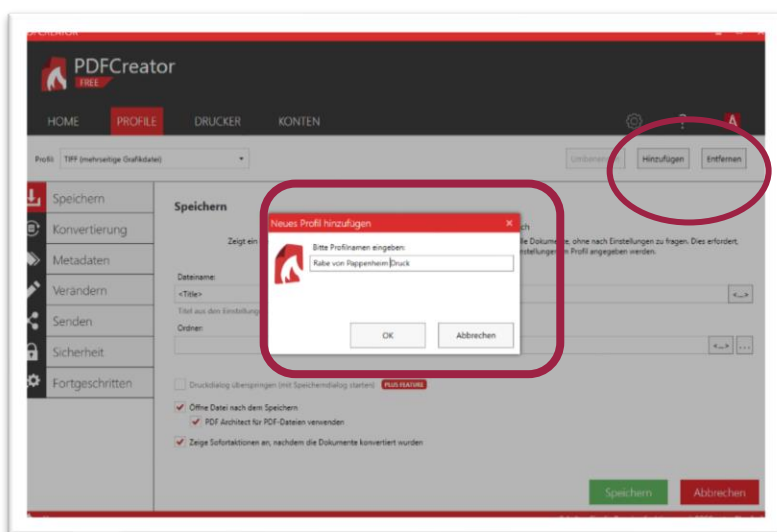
PDFCreator
FREE

HOME PROFILE DRUCKER KONTEN

Profil: TIFF (mehrseitige Grafikdatei)

Umbenennen Hinzufügen Entfernen

Speichern
Konvertierung
Metadaten
Verändern
Senden
Sicherheit
Fortgeschritten

Speichern

Zeigt ein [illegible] h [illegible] lle Dokumente, ohne nach Einstellungen zu fragen. Dies erfordert, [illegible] nstellungen im Profil angegeben werden.

Dateiname:
<Title>
Titel aus den Einstellung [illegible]
Ordner:

Neues Profil hinzufügen
Bitte Profilnamen eingeben:
Rabe von Pappenheim Druck
OK Abbrechen

Druckdialog überspringen (mit Speicherndialog starten) PLUS FEATURE
Öffne Datei nach dem Speichern
PDF Architect für PDF-Dateien verwenden
Zeige Sofortaktionen an, nachdem die Dokumente konvertiert wurden

Speichern Abbrechen